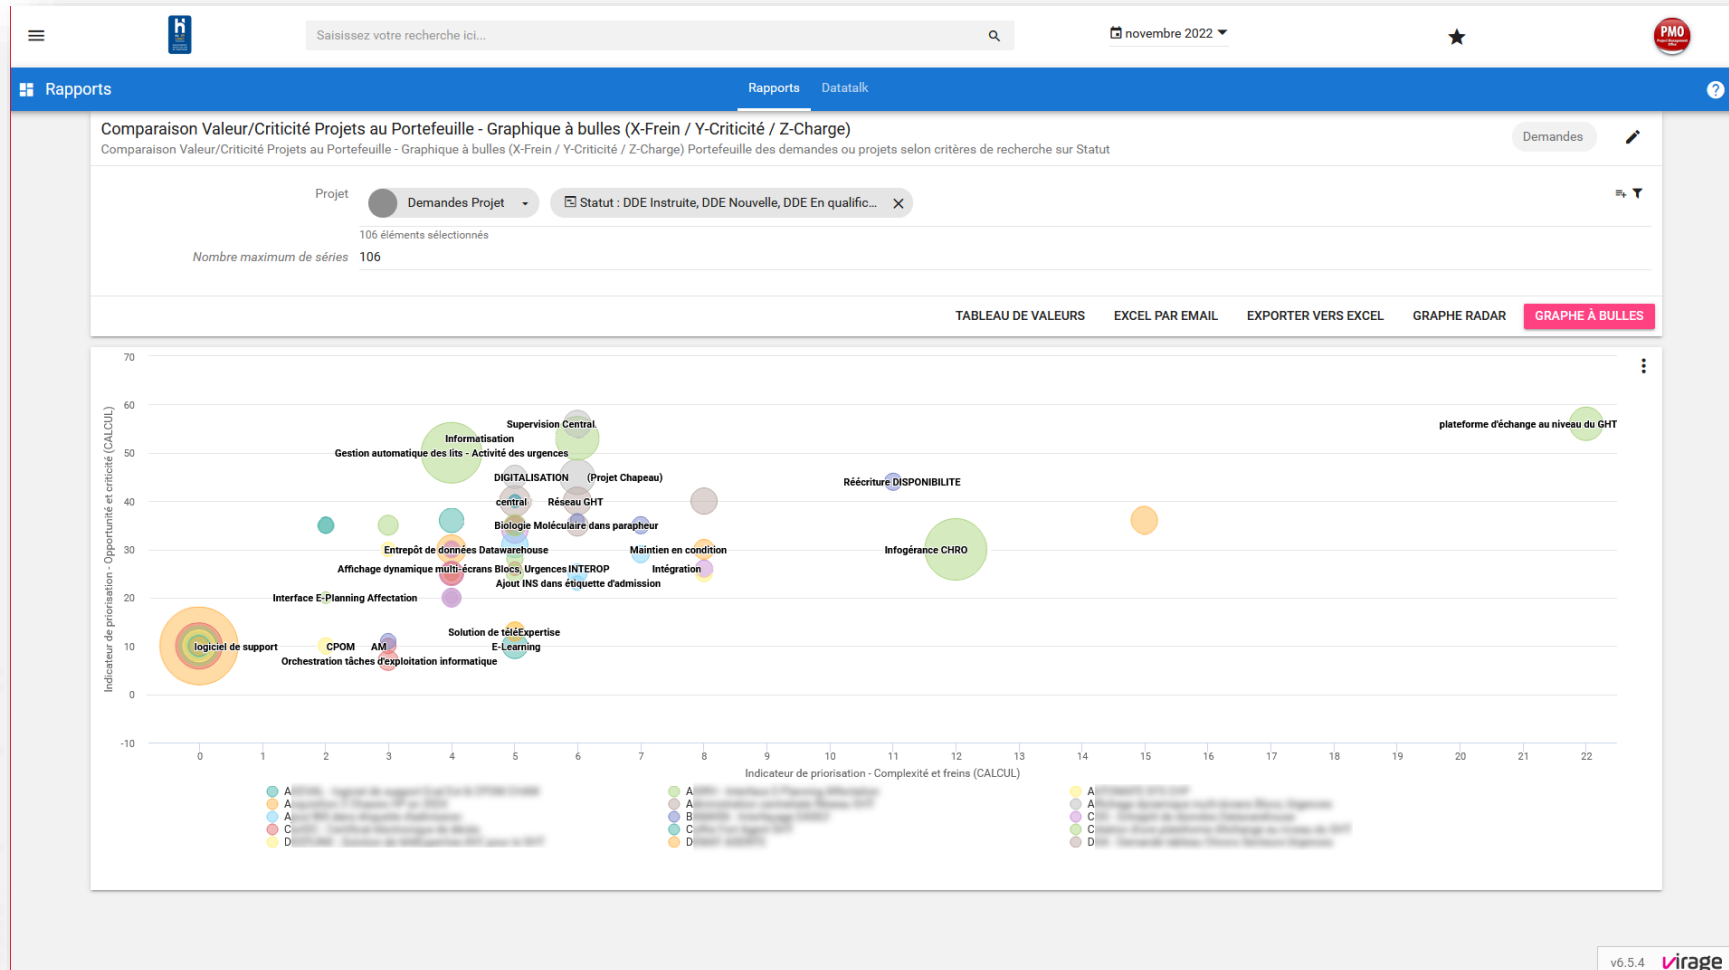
Saisissez votre recherche ici...

novembre 2022

PMO

Rapports

Rapports Datatalk

Comparaison Valeur/Criticité Projets au Portefeuille - Graphique à bulles (X-Frein / Y-Criticité / Z-Charge)

Comparaison Valeur/Criticité Projets au Portefeuille - Graphique à bulles (X-Frein / Y-Criticité / Z-Charge) Portefeuille des demandes ou projets selon critères de recherche sur Statut

Demandes

Projet Demandes Projet

Statut : DDE Instruite, DDE Nouvelle, DDE En qualific...

106 éléments sélectionnés

Nombre maximum de séries 106

TABLEAU DE VALEURS EXCEL PAR EMAIL EXPORTER VERS EXCEL GRAPHE RADAR GRAPHE À BULLES

70
60
50
40
30
20
10
0
-10

Indicateur de priorisation - Opportunité et criticité (CALCUL)

Supervision Central
Informatisation
Gestion automatique des lits - Activité des urgences
DIGITALISATION
(Projet Chapeau)
central
Réseau GHT
Biologie Moléculaire dans parapheur
Entrepôt de données Datawarehouse
Maintien en condition
Affichage dynamique multi-écrans Blocs, Urgences INTEROP
Intégration
Ajout INS dans étiquette d'admission
Interface E-Planning Affectation
Solution de téléExpertise
logiciel de support
CPOM
AM
E-Learning
Orchestration tâches d'exploitation informatique
Réécriture DISPONIBILITE
Infogérance CHRO
plateforme d'échange au niveau du GHT

0 1 2 3 4 5 6 7 8 9 10 11 12 13 14 15 16 17 18 19 20 21 22

Indicateur de priorisation - Complexité et freins (CALCUL)

A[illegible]
A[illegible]
A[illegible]
C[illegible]
D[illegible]
A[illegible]
A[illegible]
B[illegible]
C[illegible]
D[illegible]
A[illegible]
A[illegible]
C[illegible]
C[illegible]
D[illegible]

v6.5.4 virage